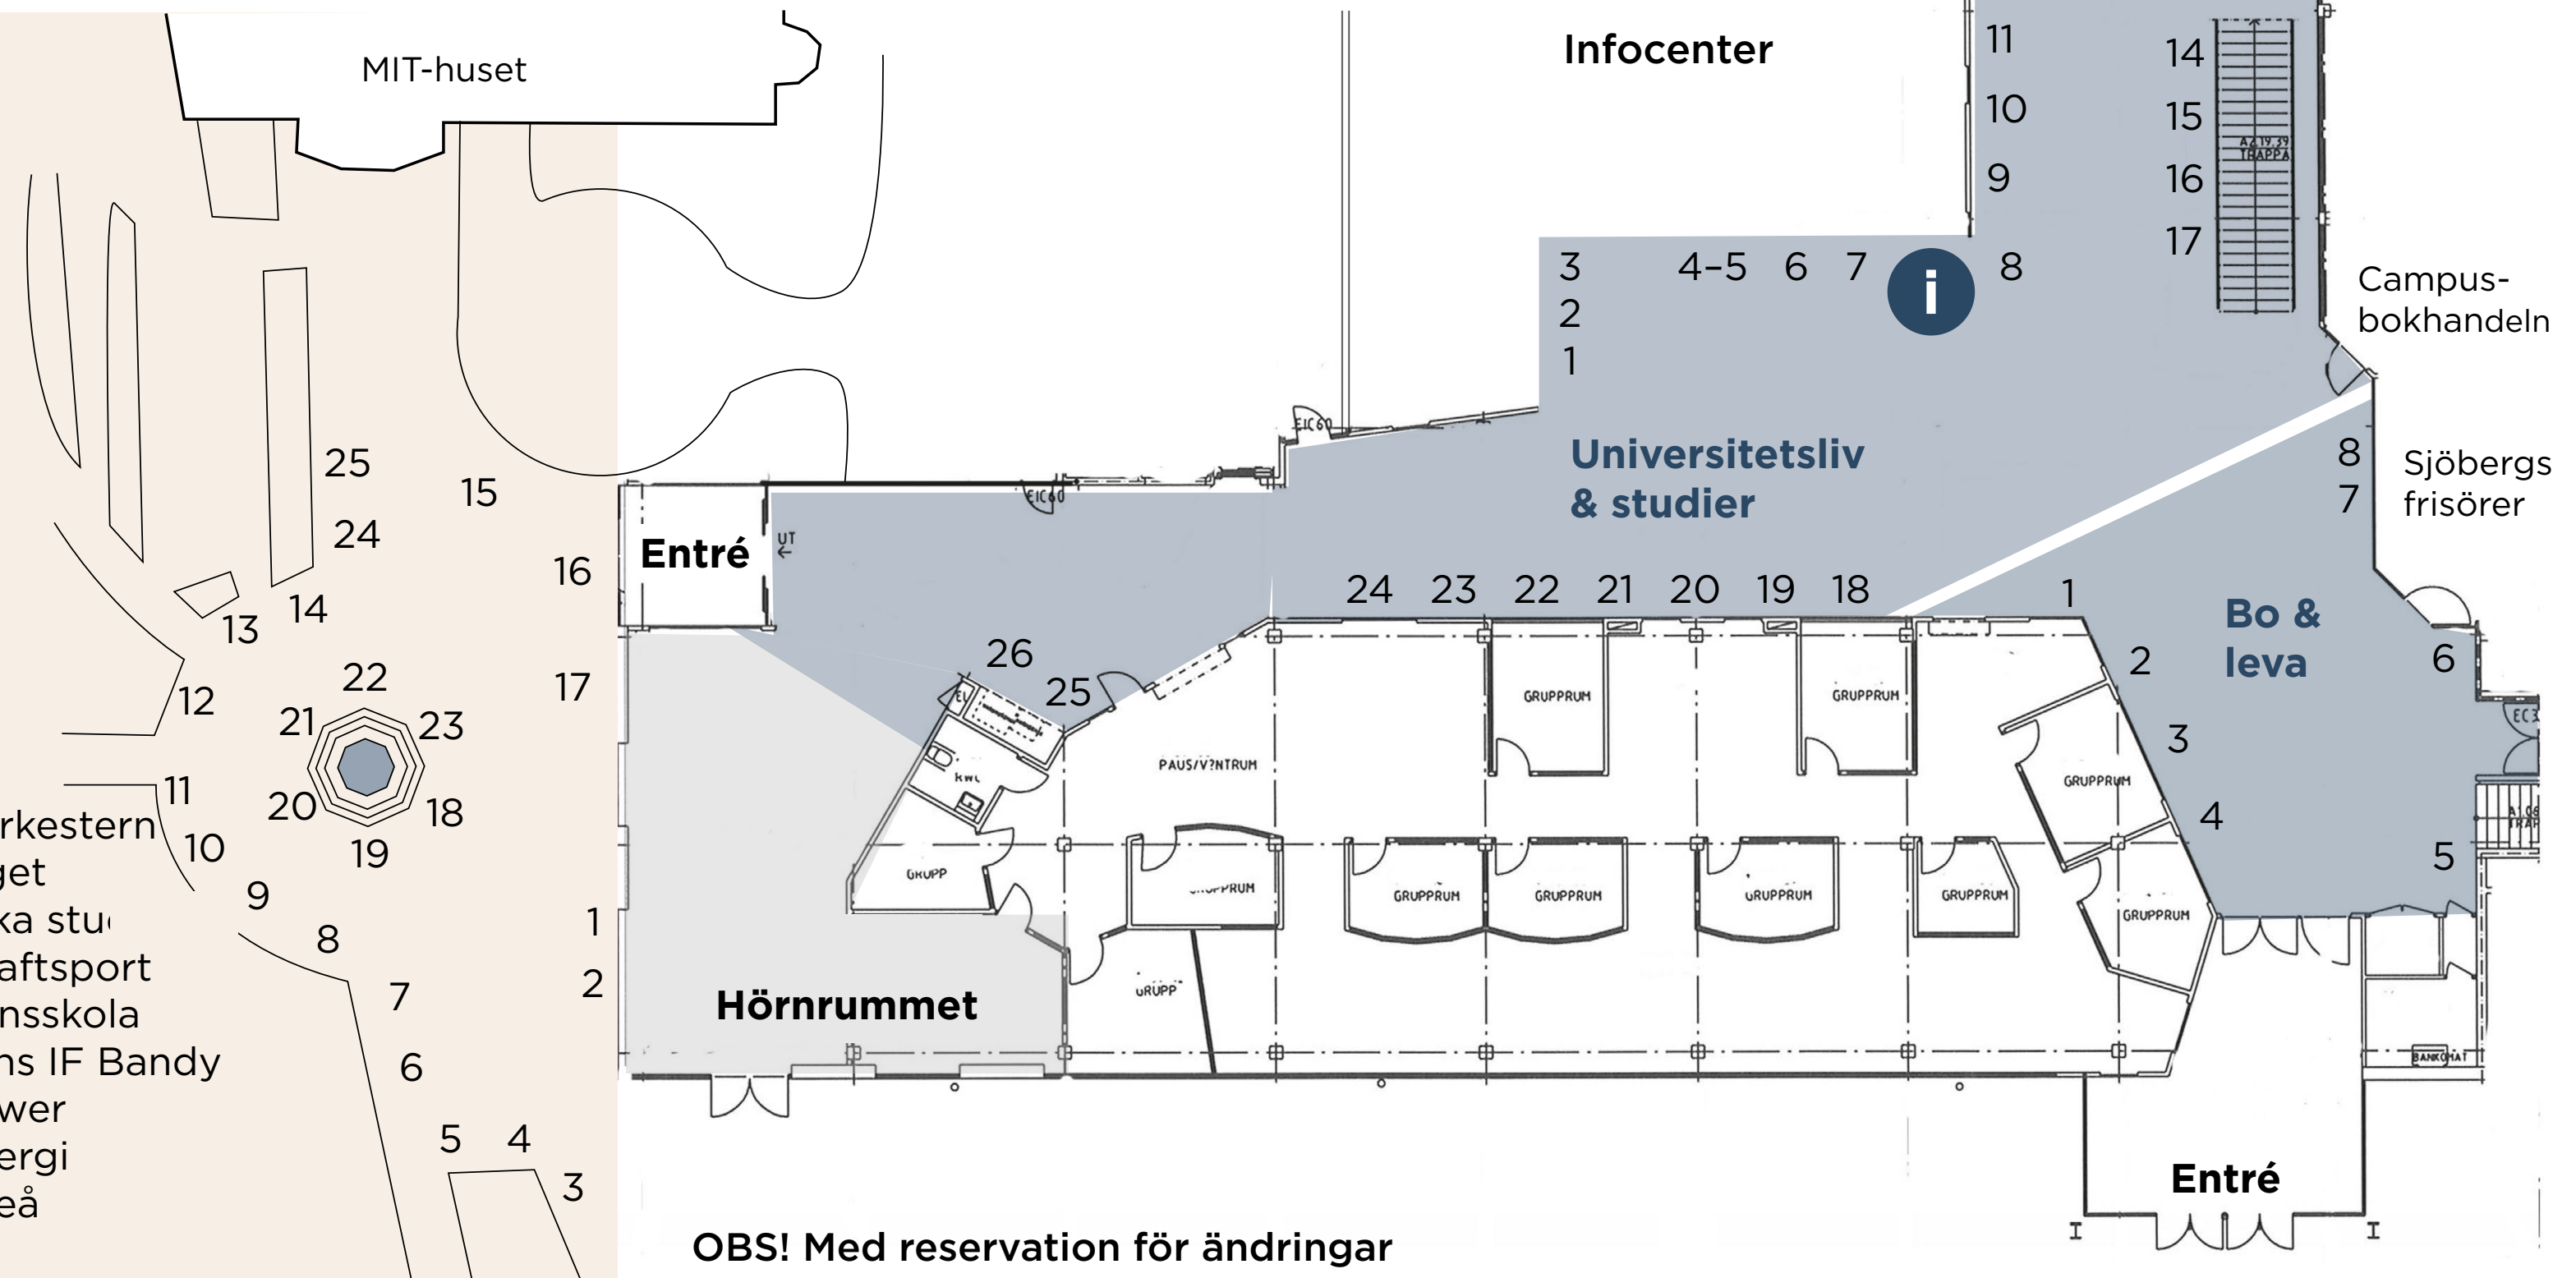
MIT-huset

25
15
24
16
13
14
22
12
21
23
17
11
20
18
rkestern
10
19
get
9
ka stu
8
1
aftsport
7
2
nsskola
ns IF Bandy
6
wer
5
4
ergi
3
eå

Infocenter
11
14
10
15
9
16
17
3
4–5
6
7
i
8
2
1
Campus-
bokhandeln
EIC60
Universitetsliv
& studier
8
Sjöbergs
7
frisörer
EIC60
Entré
UT
24
23
22
21
20
19
18
1
Bo &
leva
26
25
2
6
GRUPPRUM
GRUPPRUM
EL
PAUS/VÄNTRUM
3
KWC
GRUPPRUM
4
GRUPP
GRUPPRUM
GRUPPRUM
GRUPPRUM
GRUPPRUM
GRUPPRUM
5
GRUPPRUM
GRUPP
Hörnrummet
BANKOMAT
Entré
OBS! Med reservation för ändringar